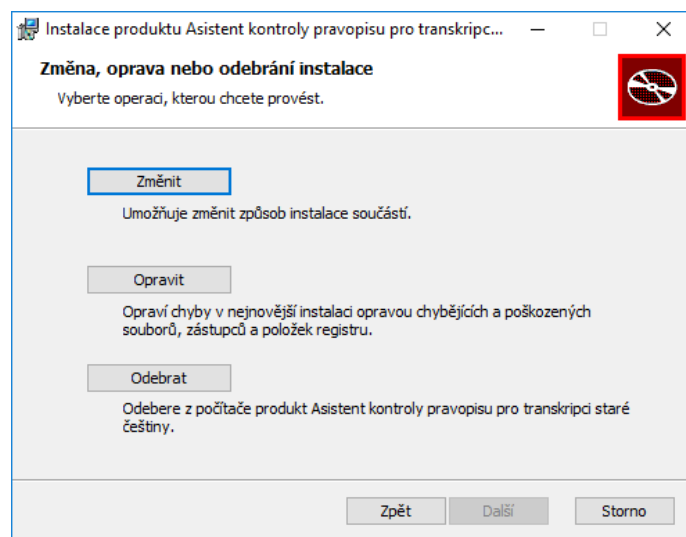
Instalace produktu Asistent kontroly pravopisu pro transkripc...

Změna, oprava nebo odebrání instalace

Vyberte operaci, kterou chcete provést.

Změnit

Umožňuje změnit způsob instalace součástí.

Opravit

Opraví chyby v nejnovější instalaci opravou chybějících a poškozených souborů, zástupců a položek registru.

Odebrat

Odebere z počítače produkt Asistent kontroly pravopisu pro transkripci staré češtiny.

Zpět Další Storno